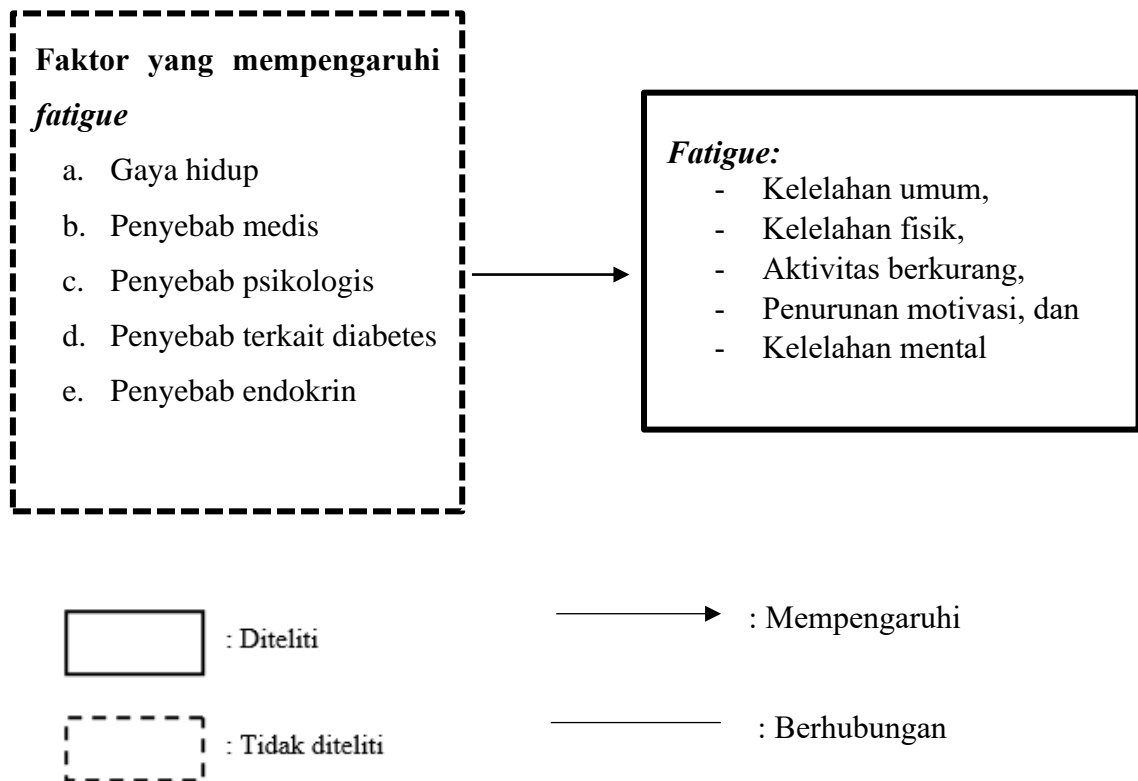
**Faktor yang mempengaruhi *fatigue***

a. Gaya hidup
b. Penyebab medis
c. Penyebab psikologis
d. Penyebab terkait diabetes
e. Penyebab endokrin

***Fatigue:***

- Kelelahan umum,
- Kelelahan fisik,
- Aktivitas berkurang,
- Penurunan motivasi, dan
- Kelelahan mental

: Diteliti

: Tidak diteliti

: Mempengaruhi

: Berhubungan